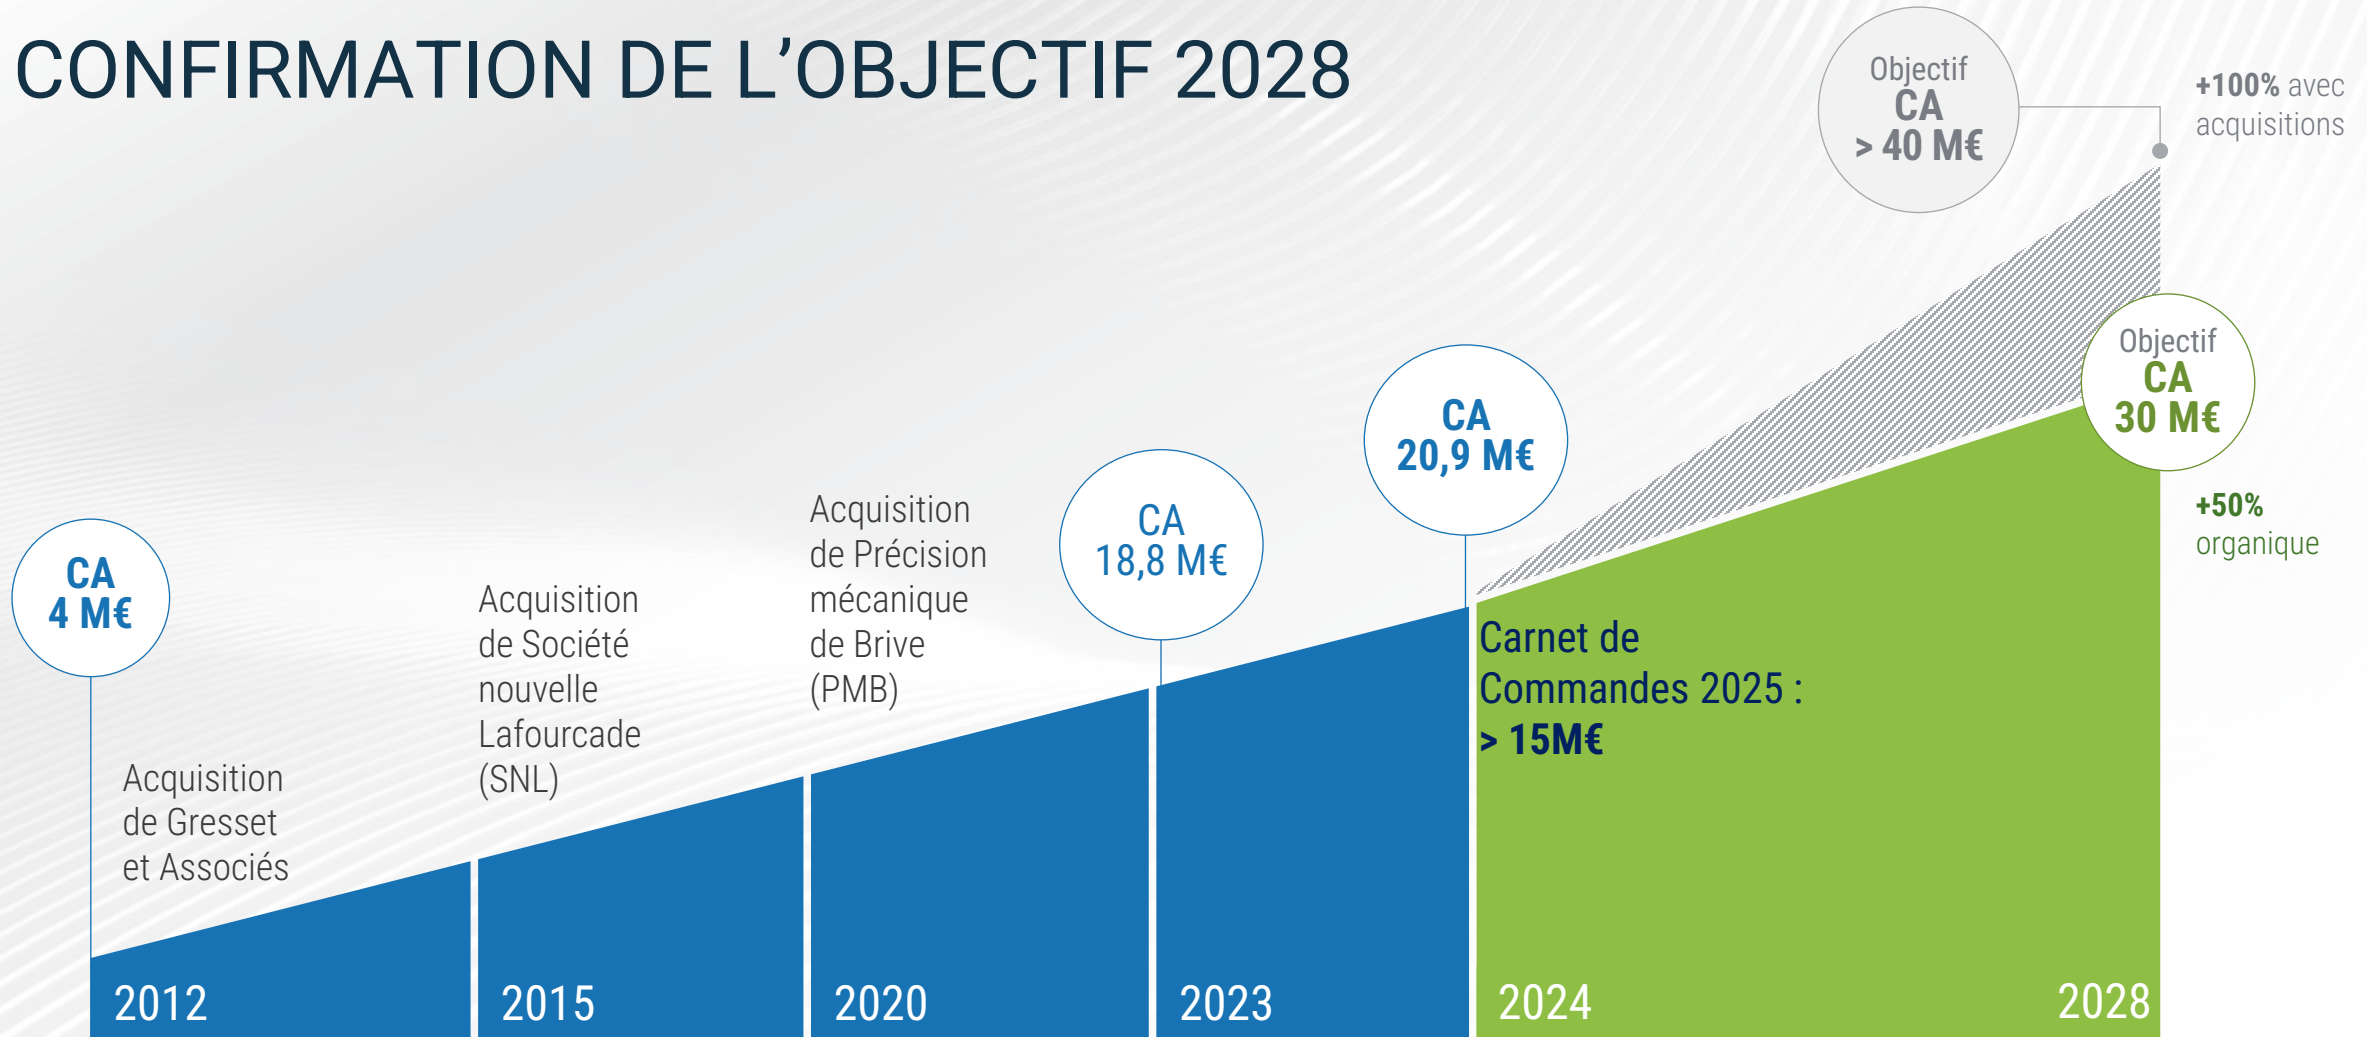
CONFIRMATION DE L’OBJECTIF 2028

Objectif
CA
> 40 M€

+100% avec acquisitions

Objectif
CA
30 M€

+50% organique

CA
4 M€

Acquisition de Gresset et Associés

Acquisition de Société nouvelle Lafourcade (SNL)

Acquisition de Précision mécanique de Brive (PMB)

CA
18,8 M€

CA
20,9 M€

Carnet de Commandes 2025 :
> 15M€

2012

2015

2020

2023

2024

2028